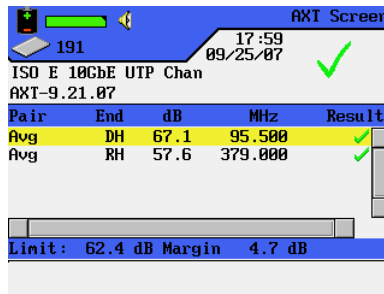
AXT Screen
191
17:59
09/25/07
ISO E 10GbE UTP Chan
AXT-9.21.07

| Pair | End | dB | MHz | Result |
|---|---|---|---|---|
| Avg | DH | 67.1 | 95.500 | |
| Avg | RH | 57.6 | 379.000 | |

Limit: 62.4 dB Margin 4.7 dB